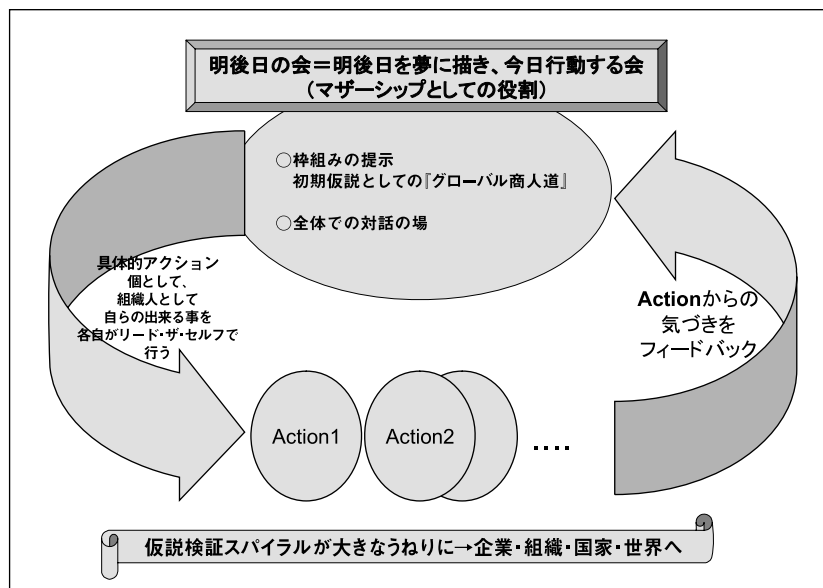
明後日の会＝明後日を夢に描き、今日行動する会
（マザーシップとしての役割）

○枠組みの提示
初期仮説としての『グローバル商人道』

○全体での対話の場

具体的アクション
個として、
組織人として
自らの出来る事を
各自がリード・ザ・セルフで
行う

Actionからの
気づきを
フィードバック

Action1

Action2

….

仮説検証スパイラルが大きなうねりに→企業・組織・国家・世界へ